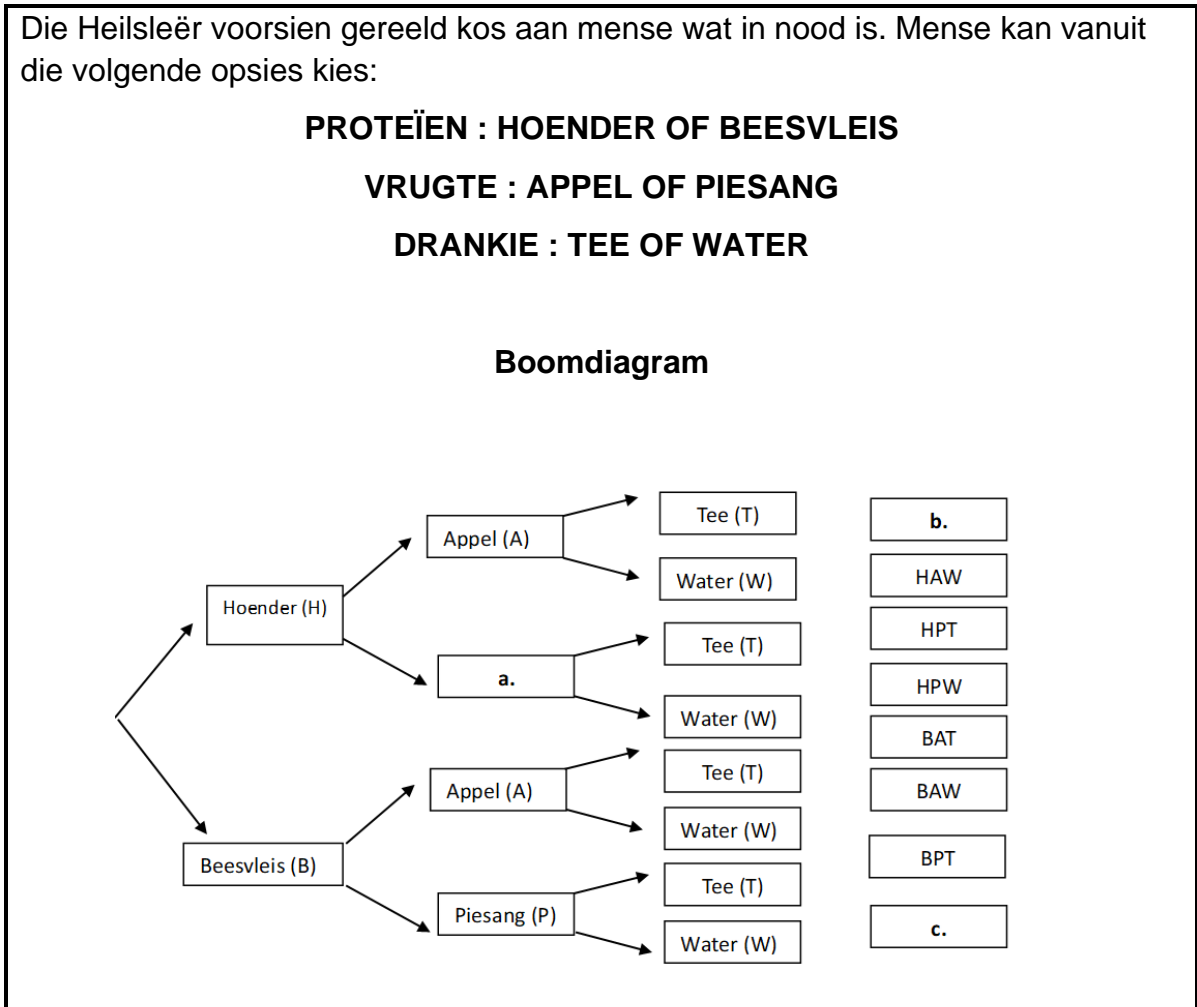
Die Heilsleër voorsien gereeld kos aan mense wat in nood is. Mense kan vanuit die volgende opsies kies:

**PROTEÏEN : HOENDER OF BEESVLEIS**

**VRUGTE : APPEL OF PIESANG**

**DRANKIE : TEE OF WATER**

**Boomdiagram**

Hoender (H)
Appel (A)
Tee (T)
Water (W)
a.
Tee (T)
Water (W)
Beesvleis (B)
Appel (A)
Tee (T)
Water (W)
Piesang (P)
Tee (T)
Water (W)

b.
HAW
HPT
HPW
BAT
BAW
BPT
c.